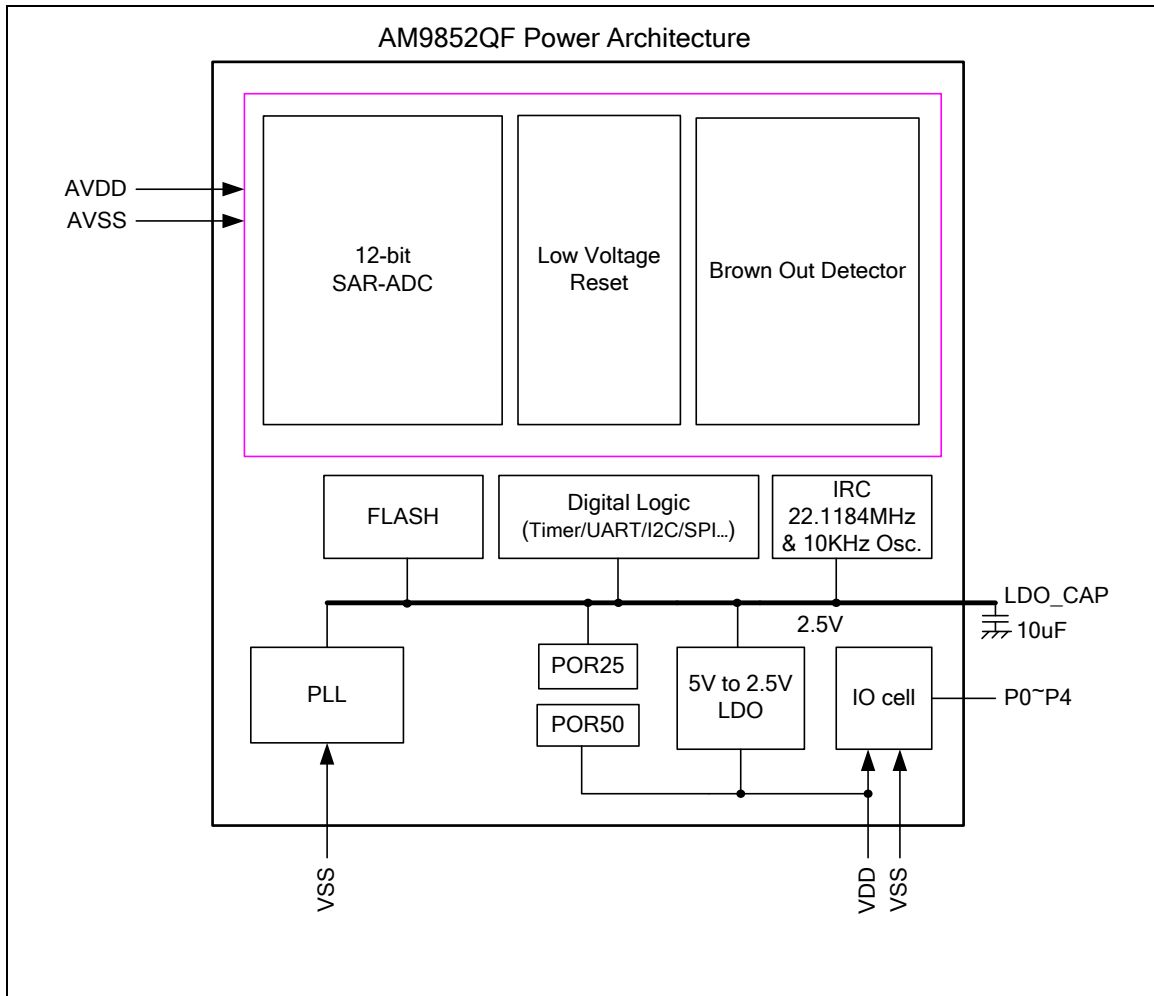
AM9852QF Power Architecture

AVDD
AVSS

12-bit
SAR-ADC

Low Voltage
Reset

Brown Out Detector

FLASH

Digital Logic
(Timer/UART/I2C/SPI...)

IRC
22.1184MHz
& 10KHz Osc.

LDO_CAP
2.5V
10uF

PLL

POR25

POR50

5V to 2.5V
LDO

IO cell

P0~P4

VSS

VDD

VSS